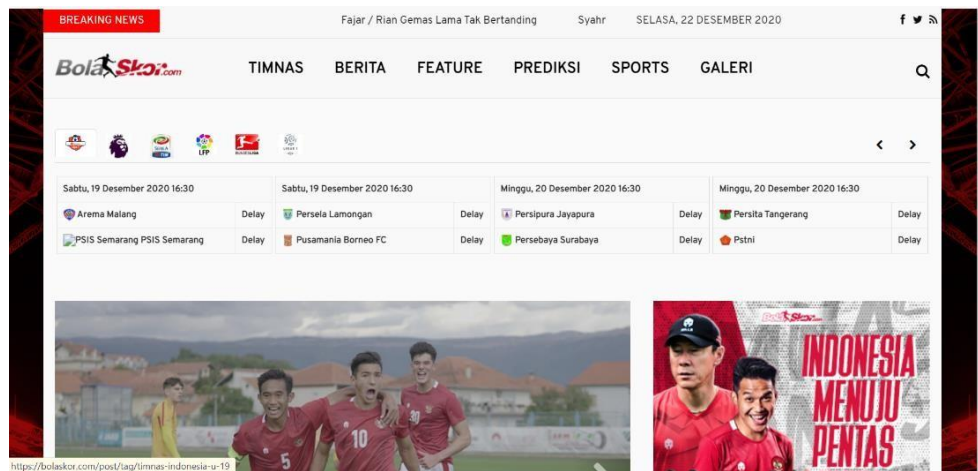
BREAKING NEWS
Fajar / Rian Gemas Lama Tak Bertanding
Syahr
SELASA, 22 DESEMBER 2020

BolaSkor.com
TIMNAS
BERITA
FEATURE
PREDIKSI
SPORTS
GALERI

| Sabtu, 19 Desember 2020 16:30 | |
|---|---|
| Arema Malang | Delay |
| PSIS Semarang PSIS Semarang | Delay |

| Sabtu, 19 Desember 2020 16:30 | |
|---|---|
| Persela Lamongan | Delay |
| Pusamania Borneo FC | Delay |

| Minggu, 20 Desember 2020 16:30 | |
|---|---|
| Persipura Jayapura | Delay |
| Persebaya Surabaya | Delay |

| Minggu, 20 Desember 2020 16:30 | |
|---|---|
| Persita Tangerang | Delay |
| Pstni | Delay |

BolaSkor.com
INDONESIA
MENUJU
PENTAS

https://bolaskor.com/post/tag/timnas-indonesia-u-19